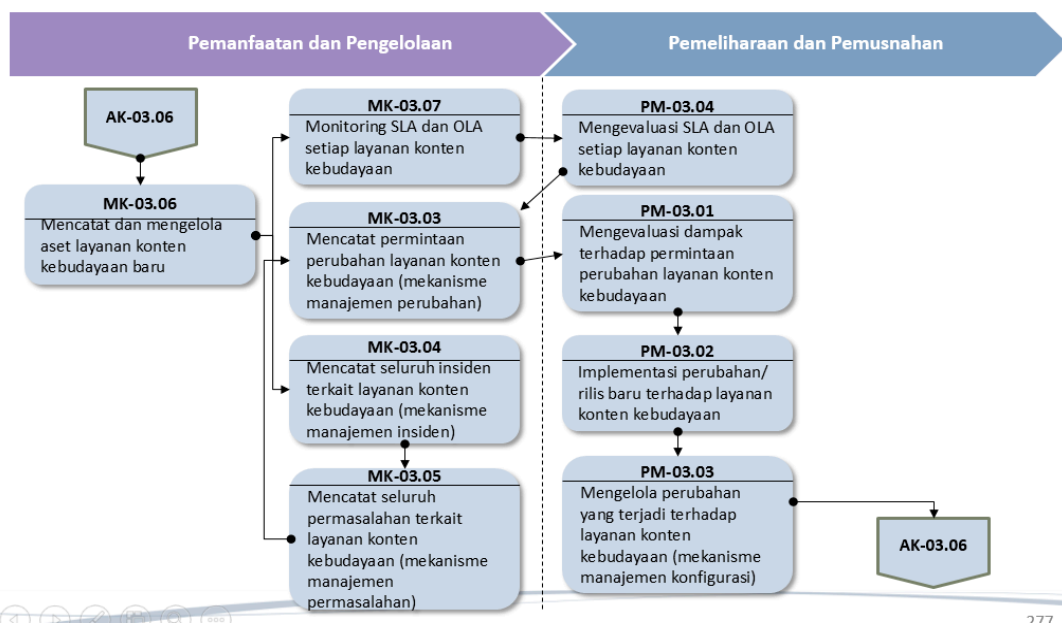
Pemanfaatan dan Pengelolaan

Pemeliharaan dan Pemusnahan

AK-03.06

MK-03.06
Mencatat dan mengelola aset layanan konten kebudayaan baru

MK-03.07
Monitoring SLA dan OLA setiap layanan konten kebudayaan

MK-03.03
Mencatat permintaan perubahan layanan konten kebudayaan (mekanisme manajemen perubahan)

MK-03.04
Mencatat seluruh insiden terkait layanan konten kebudayaan (mekanisme manajemen insiden)

MK-03.05
Mencatat seluruh permasalahan terkait layanan konten kebudayaan (mekanisme manajemen permasalahan)

PM-03.04
Mengevaluasi SLA dan OLA setiap layanan konten kebudayaan

PM-03.01
Mengevaluasi dampak terhadap permintaan perubahan layanan konten kebudayaan

PM-03.02
Implementasi perubahan/ rilis baru terhadap layanan konten kebudayaan

PM-03.03
Mengelola perubahan yang terjadi terhadap layanan konten kebudayaan (mekanisme manajemen konfigurasi)

AK-03.06

277